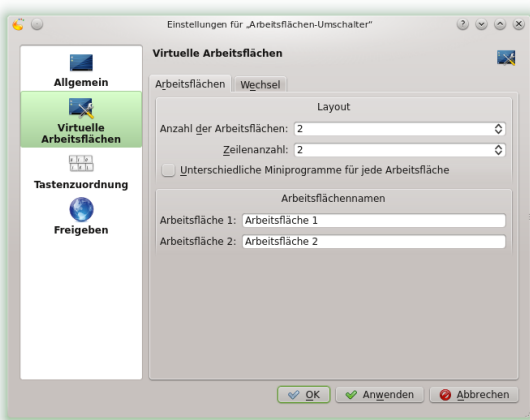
Einstellungen für „Arbeitsflächen-Umschalter"

Allgemein
Virtuelle Arbeitsflächen
Tastenzuordnung
Freigeben

Virtuelle Arbeitsflächen

Arbeitsflächen | Wechsel

Layout
Anzahl der Arbeitsflächen: 2
Zeilenanzahl: 2
Unterschiedliche Miniprogramme für jede Arbeitsfläche

Arbeitsflächennamen
Arbeitsfläche 1: Arbeitsfläche 1
Arbeitsfläche 2: Arbeitsfläche 2

OK | Anwenden | Abbrechen